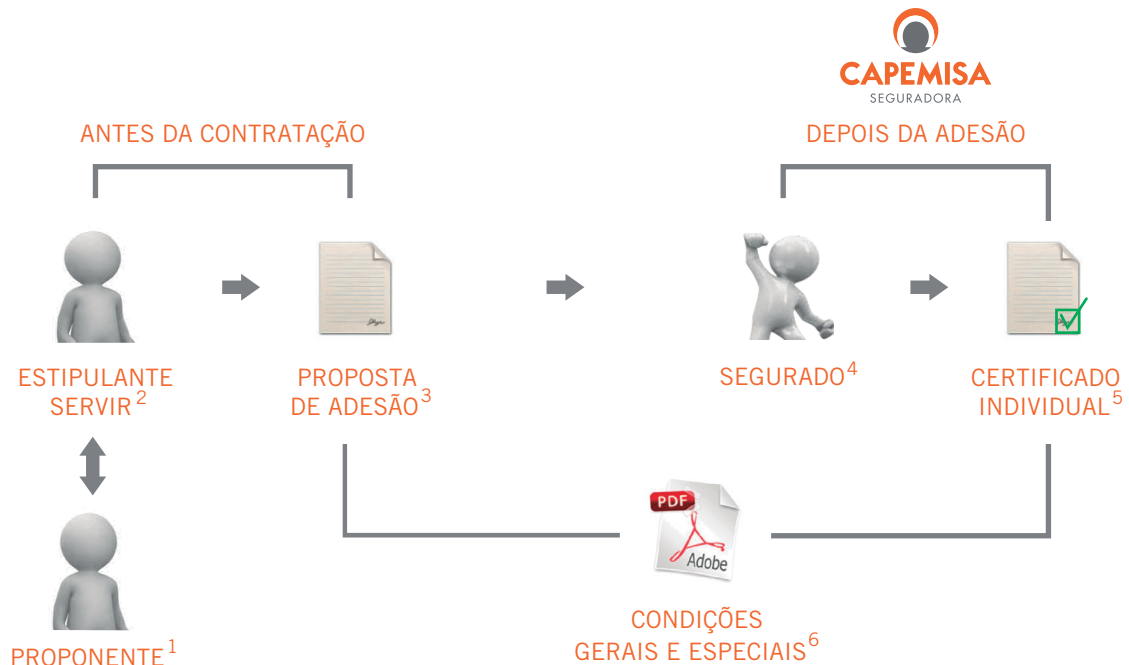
CAPEMISA
SEGURADORA

ANTES DA CONTRATAÇÃO

DEPOIS DA ADESÃO

ESTIPULANTE SERVIR $^{2}$

PROPOSTA DE ADESÃO $^{3}$

SEGURADO $^{4}$

CERTIFICADO INDIVIDUAL $^{5}$

PROPONENTE $^{1}$

PDF

Adobe

CONDIÇÕES GERAIS E ESPECIAIS $^{6}$